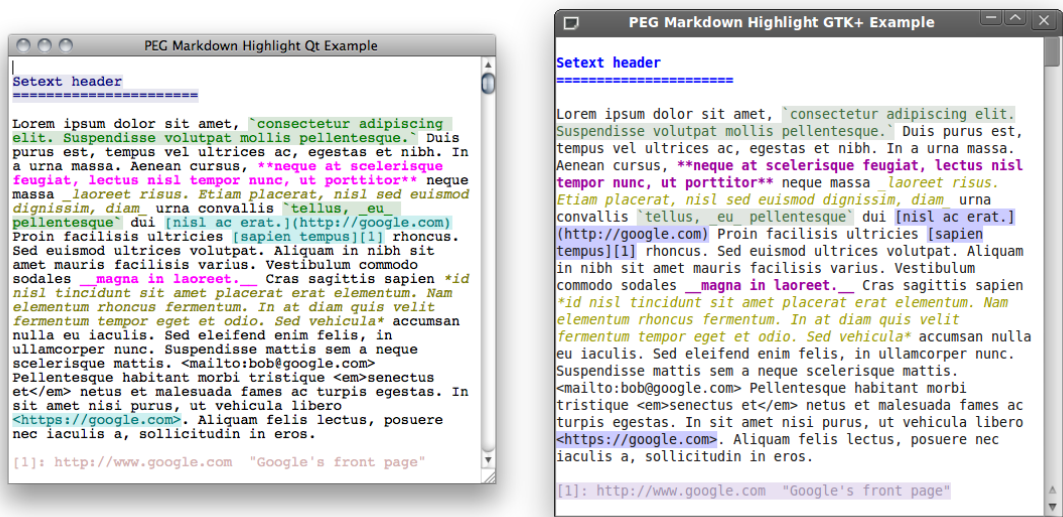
PEG Markdown Highlight Qt Example

Setext header
=====================

Lorem ipsum dolor sit amet, `consectetur adipiscing elit. Suspendisse volutpat mollis pellentesque.` Duis purus est, tempus vel ultrices ac, egestas et nibh. In a urna massa. Aenean cursus, **neque at scelerisque feugiat, lectus nisl tempor nunc, ut porttitor** neque massa _laoreet risus. Etiam placerat, nisl sed euismod dignissim, diam_ urna convallis `tellus, _eu_ pellentesque` dui [nisl ac erat.](http://google.com) Proin facilisis ultricies [sapien tempus][1] rhoncus. Sed euismod ultrices volutpat. Aliquam in nibh sit amet mauris facilisis varius. Vestibulum commodo sodales __magna in laoreet.__ Cras sagittis sapien *id nisl tincidunt sit amet placerat erat elementum. Nam elementum rhoncus fermentum. In at diam quis velit fermentum tempor eget et odio. Sed vehicula* accumsan nulla eu iaculis. Sed eleifend enim felis, in ullamcorper nunc. Suspendisse mattis sem a neque scelerisque mattis. <mailto:bob@google.com> Pellentesque habitant morbi tristique <em>senectus et</em> netus et malesuada fames ac turpis egestas. In sit amet nisi purus, ut vehicula libero <https://google.com>. Aliquam felis lectus, posuere nec iaculis a, sollicitudin in eros.

[1]: http://www.google.com "Google's front page"

PEG Markdown Highlight GTK+ Example

Setext header
=====================

Lorem ipsum dolor sit amet, `consectetur adipiscing elit. Suspendisse volutpat mollis pellentesque.` Duis purus est, tempus vel ultrices ac, egestas et nibh. In a urna massa. Aenean cursus, **neque at scelerisque feugiat, lectus nisl tempor nunc, ut porttitor** neque massa _laoreet risus. Etiam placerat, nisl sed euismod dignissim, diam_ urna convallis `tellus, _eu_ pellentesque` dui [nisl ac erat.](http://google.com) Proin facilisis ultricies [sapien tempus][1] rhoncus. Sed euismod ultrices volutpat. Aliquam in nibh sit amet mauris facilisis varius. Vestibulum commodo sodales __magna in laoreet.__ Cras sagittis sapien *id nisl tincidunt sit amet placerat erat elementum. Nam elementum rhoncus fermentum. In at diam quis velit fermentum tempor eget et odio. Sed vehicula* accumsan nulla eu iaculis. Sed eleifend enim felis, in ullamcorper nunc. Suspendisse mattis sem a neque scelerisque mattis. <mailto:bob@google.com> Pellentesque habitant morbi tristique <em>senectus et</em> netus et malesuada fames ac turpis egestas. In sit amet nisi purus, ut vehicula libero <https://google.com>. Aliquam felis lectus, posuere nec iaculis a, sollicitudin in eros.

[1]: http://www.google.com "Google's front page"